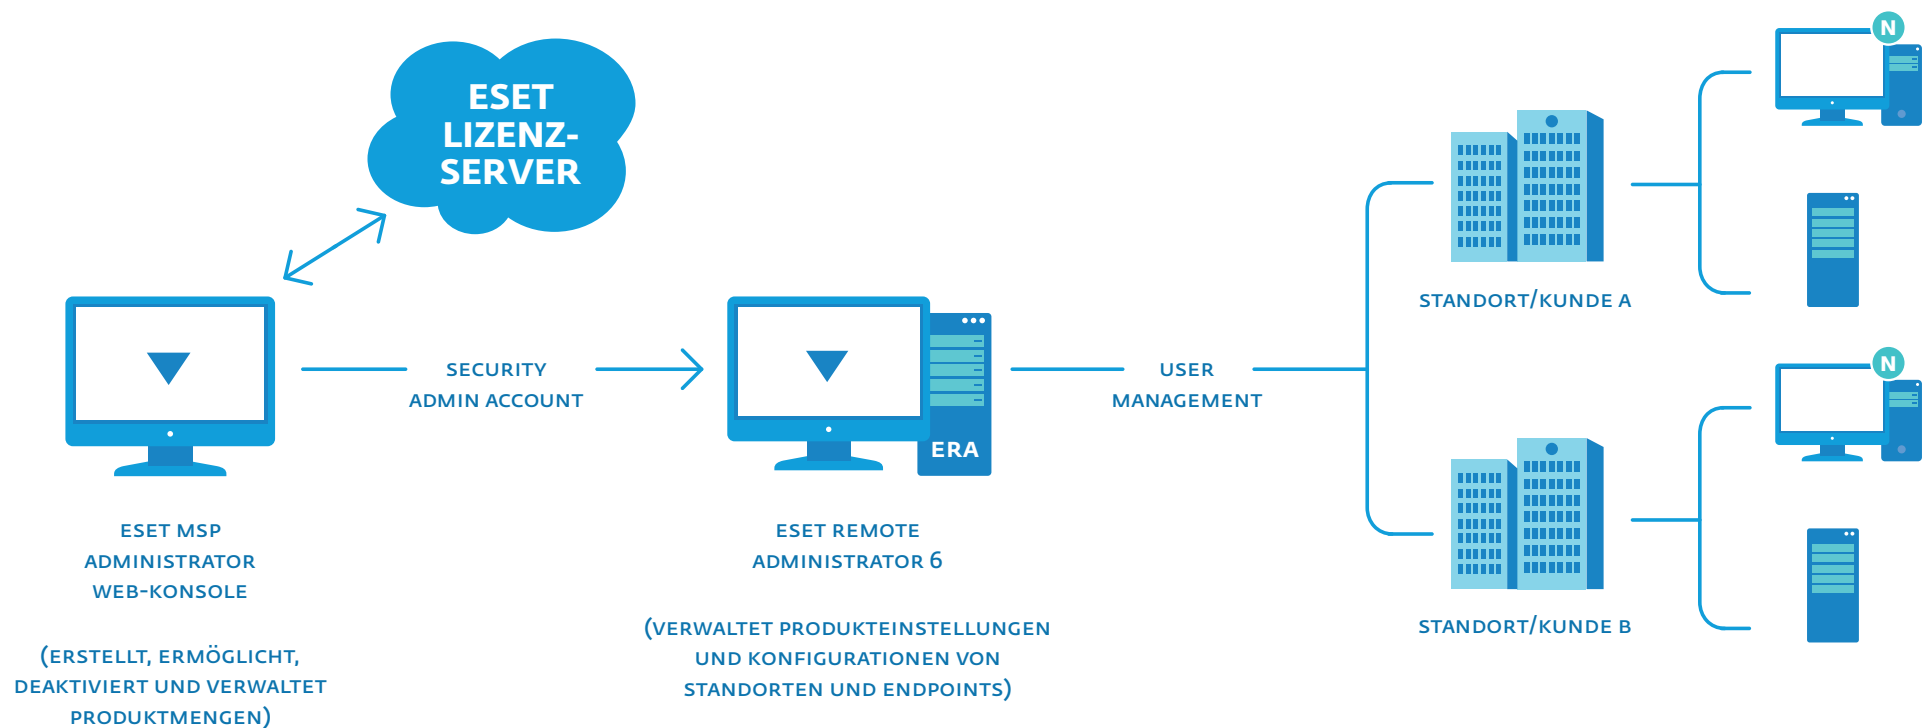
ESET LIZENZ-SERVER

SECURITY ADMIN ACCOUNT

ERA

USER MANAGEMENT

STANDORT/KUNDE A

N

N

STANDORT/KUNDE B

ESET MSP ADMINISTRATOR WEB-KONSOLE

(ERSTELLT, ERMÖGLICHT, DEAKTIVIERT UND VERWALTET PRODUKTMENGEN)

ESET REMOTE ADMINISTRATOR 6

(VERWALTET PRODUKTEINSTELLUNGEN UND KONFIGURATIONEN VON STANDORTEN UND ENDPOINTS)